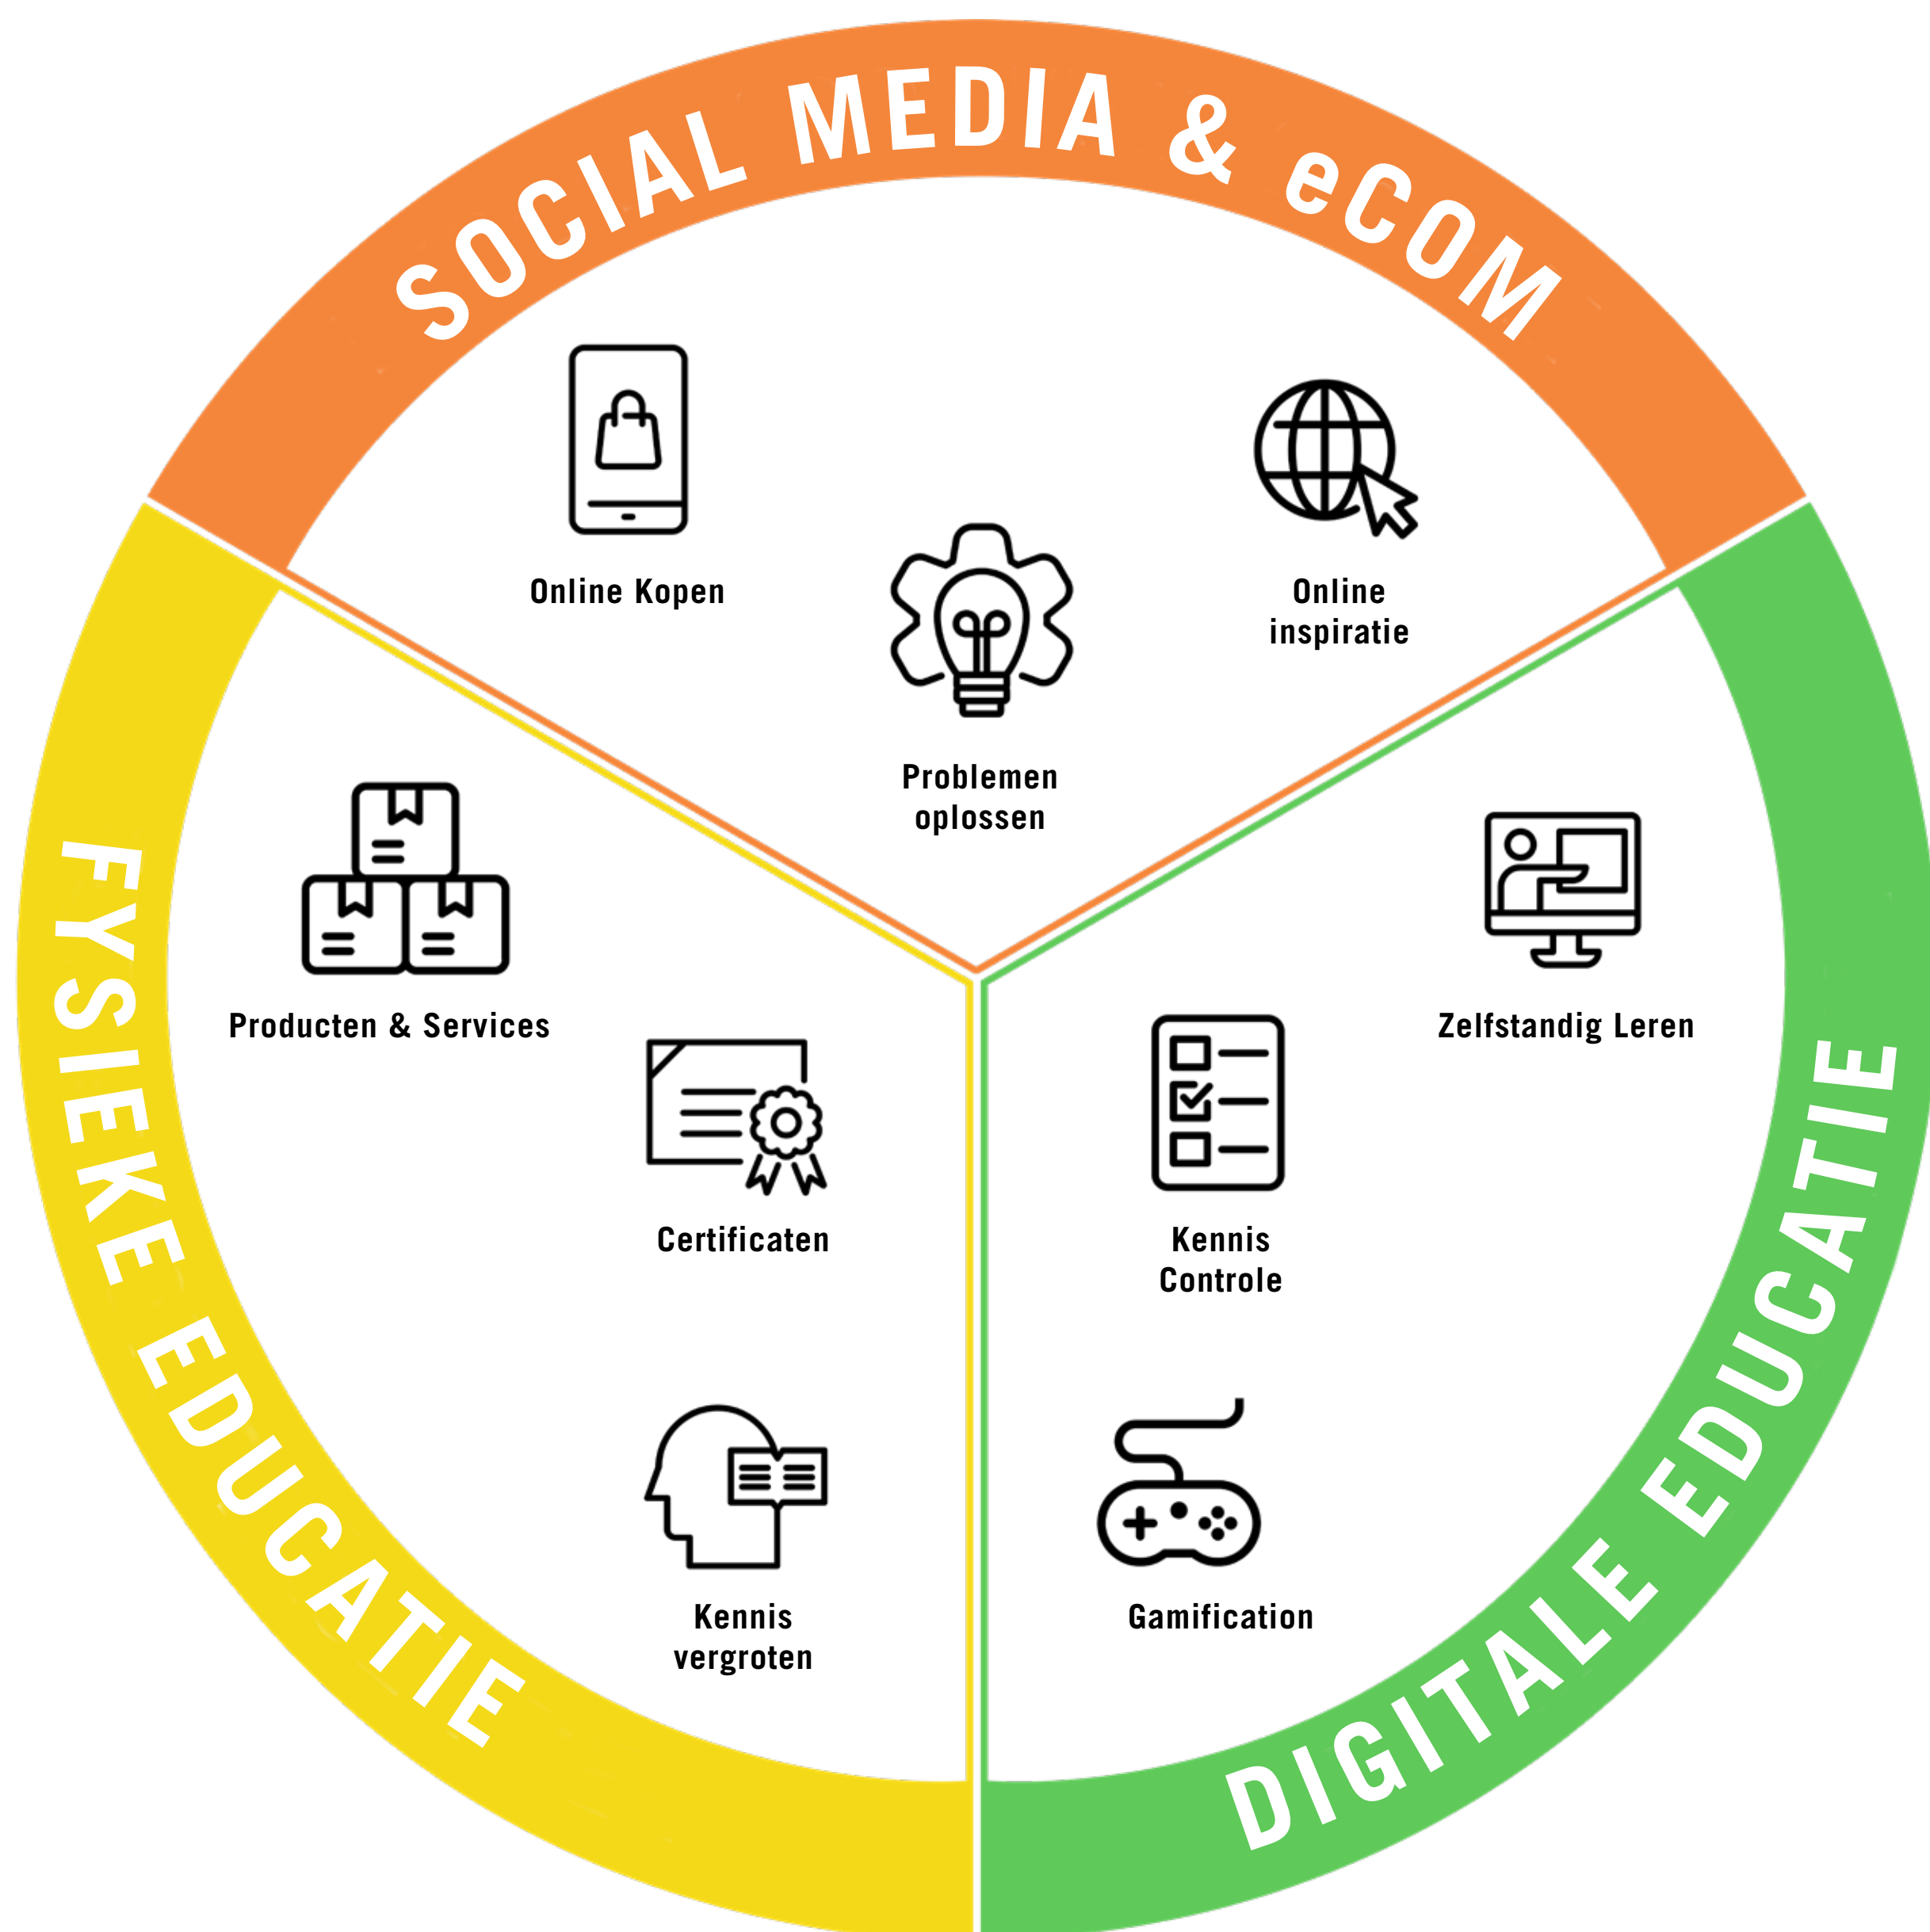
SOCIAL MEDIA & eCOM

Online Kopen

Online inspiratie

Problemen oplossen

FYSIEKE EDUCATIE

Producten & Services

Certificaten

Kennis vergroten

DIGITALE EDUCATIE

Zelfstandig Leren

Kennis Controle

Gamification